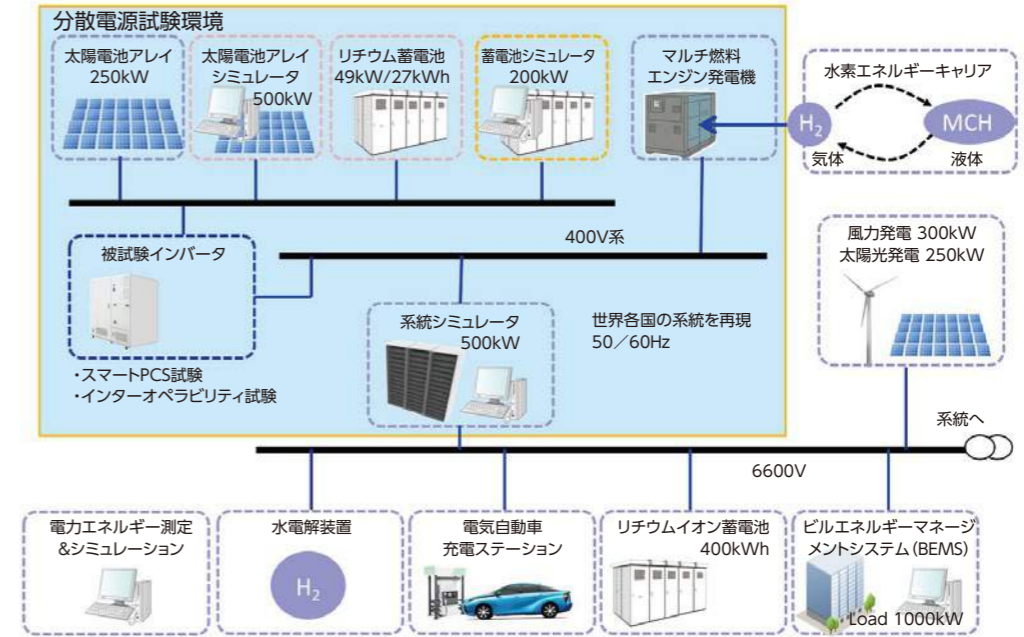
分散電源試験環境

太陽電池アレイ
250kW

太陽電池アレイ
シミュレータ
500kW

リチウム蓄電池
49kW/27kWh

蓄電池シミュレータ
200kW

マルチ燃料
エンジン発電機

水素エネルギーキャリア

$H_2$
気体

MCH
液体

400V系

被試験インバータ

・スマートPCS試験
・インターオペラビリティ試験

系統シミュレータ
500kW

世界各国の系統を再現
50／60Hz

風力発電 300kW
太陽光発電 250kW

系統へ

6600V

電力エネルギー測定
&シミュレーション

水電解装置

$H_2$

電気自動車
充電ステーション

リチウムイオン蓄電池
400kWh

ビルエネルギーマネージ
メントシステム(BEMS)

Load 1000kW